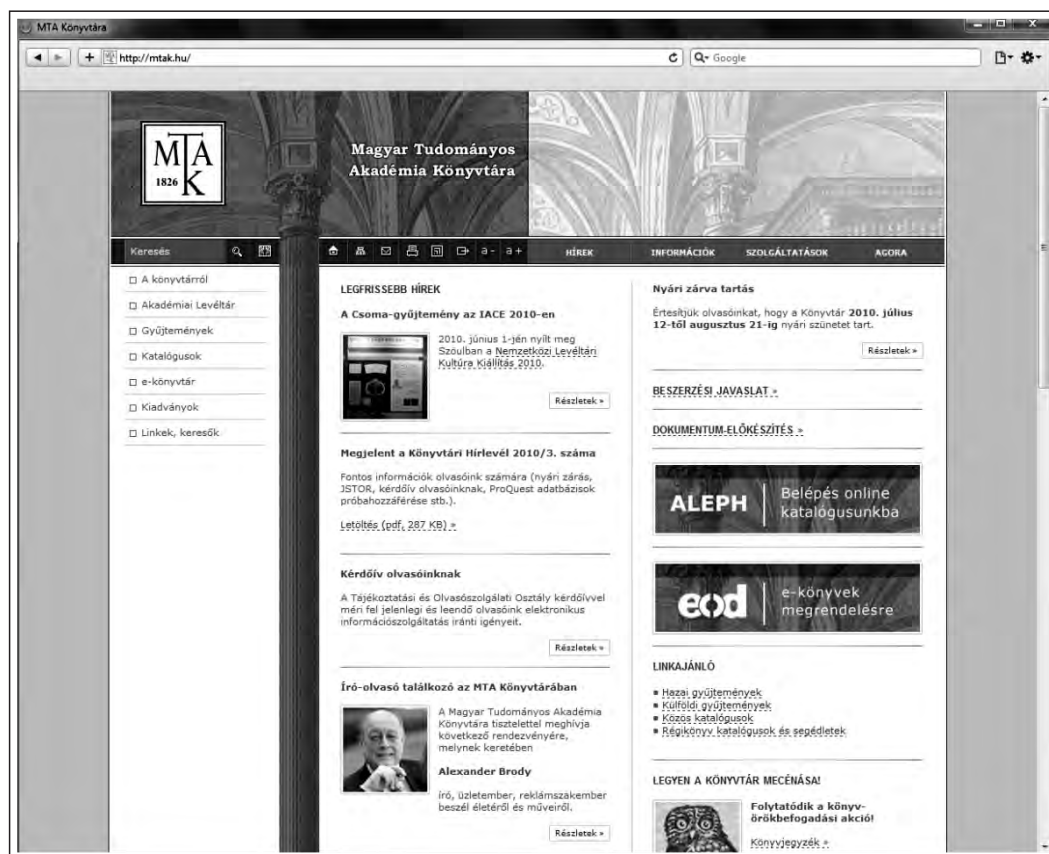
MTA Könyvtára

http://mtak.hu/

Google

MTAK 1826

Magyar Tudományos Akadémia Könyvtára

Keresés

a- a+ HÍREK INFORMÁCIÓK SZOLGÁLTATÁSOK AGORA

A könyvtárról
Akadémiai Levéltár
Gyűjtemények
Katalógusok
e-könyvtár
Kiadványok
Linkek, keresők

LEGFRISSEBB HÍREK

A Csoma-gyűjtemény az IACE 2010-en

2010. június 1-jén nyílt meg Szöulban a Nemzetközi Levéltári Kultúra Kiállítás 2010.

Részletek »

Megjelent a Könyvtári Hírlevél 2010/3. száma

Fontos információk olvasóink számára (nyári zárás, JSTOR, kérdőív olvasóinknak, ProQuest adatbázisok próbahozzáférése stb.).

Letöltés (pdf, 287 KB) »

Kérdőív olvasóinknak

A Tájékoztatási és Olvasószolgálati Osztály kérdőívvel méri fel jelenlegi és leendő olvasóink elektronikus információszolgáltatás iránti igényeit.

Részletek »

Író-olvasó találkozó az MTA Könyvtárában

A Magyar Tudományos Akadémia Könyvtára tisztelettel meghívja következő rendezvényére, melynek keretében

Alexander Brody

író, üzletember, reklámszakember beszél életéről és műveiről.

Részletek »

Nyári zárva tartás

Értesítjük olvasóinkat, hogy a Könyvtár 2010. július 12-től augusztus 21-ig nyári szünetet tart.

Részletek »

BESZERZÉSI JAVASLAT »

DOKUMENTUM-ELŐKÉSZÍTÉS »

ALEPH Belépés online katalógusunkba

eod e-könyvek megrendelésre

LINKAJÁNLÓ

Hazai gyűjtemények
Külföldi gyűjtemények
Közös katalógusok
Régikönyv katalógusok és segédletek

LEGYEN A KÖNYVTÁR MECÉNÁSA!

Folytatódik a könyv-örökbefogadási akció!

Könyvjegyzék »